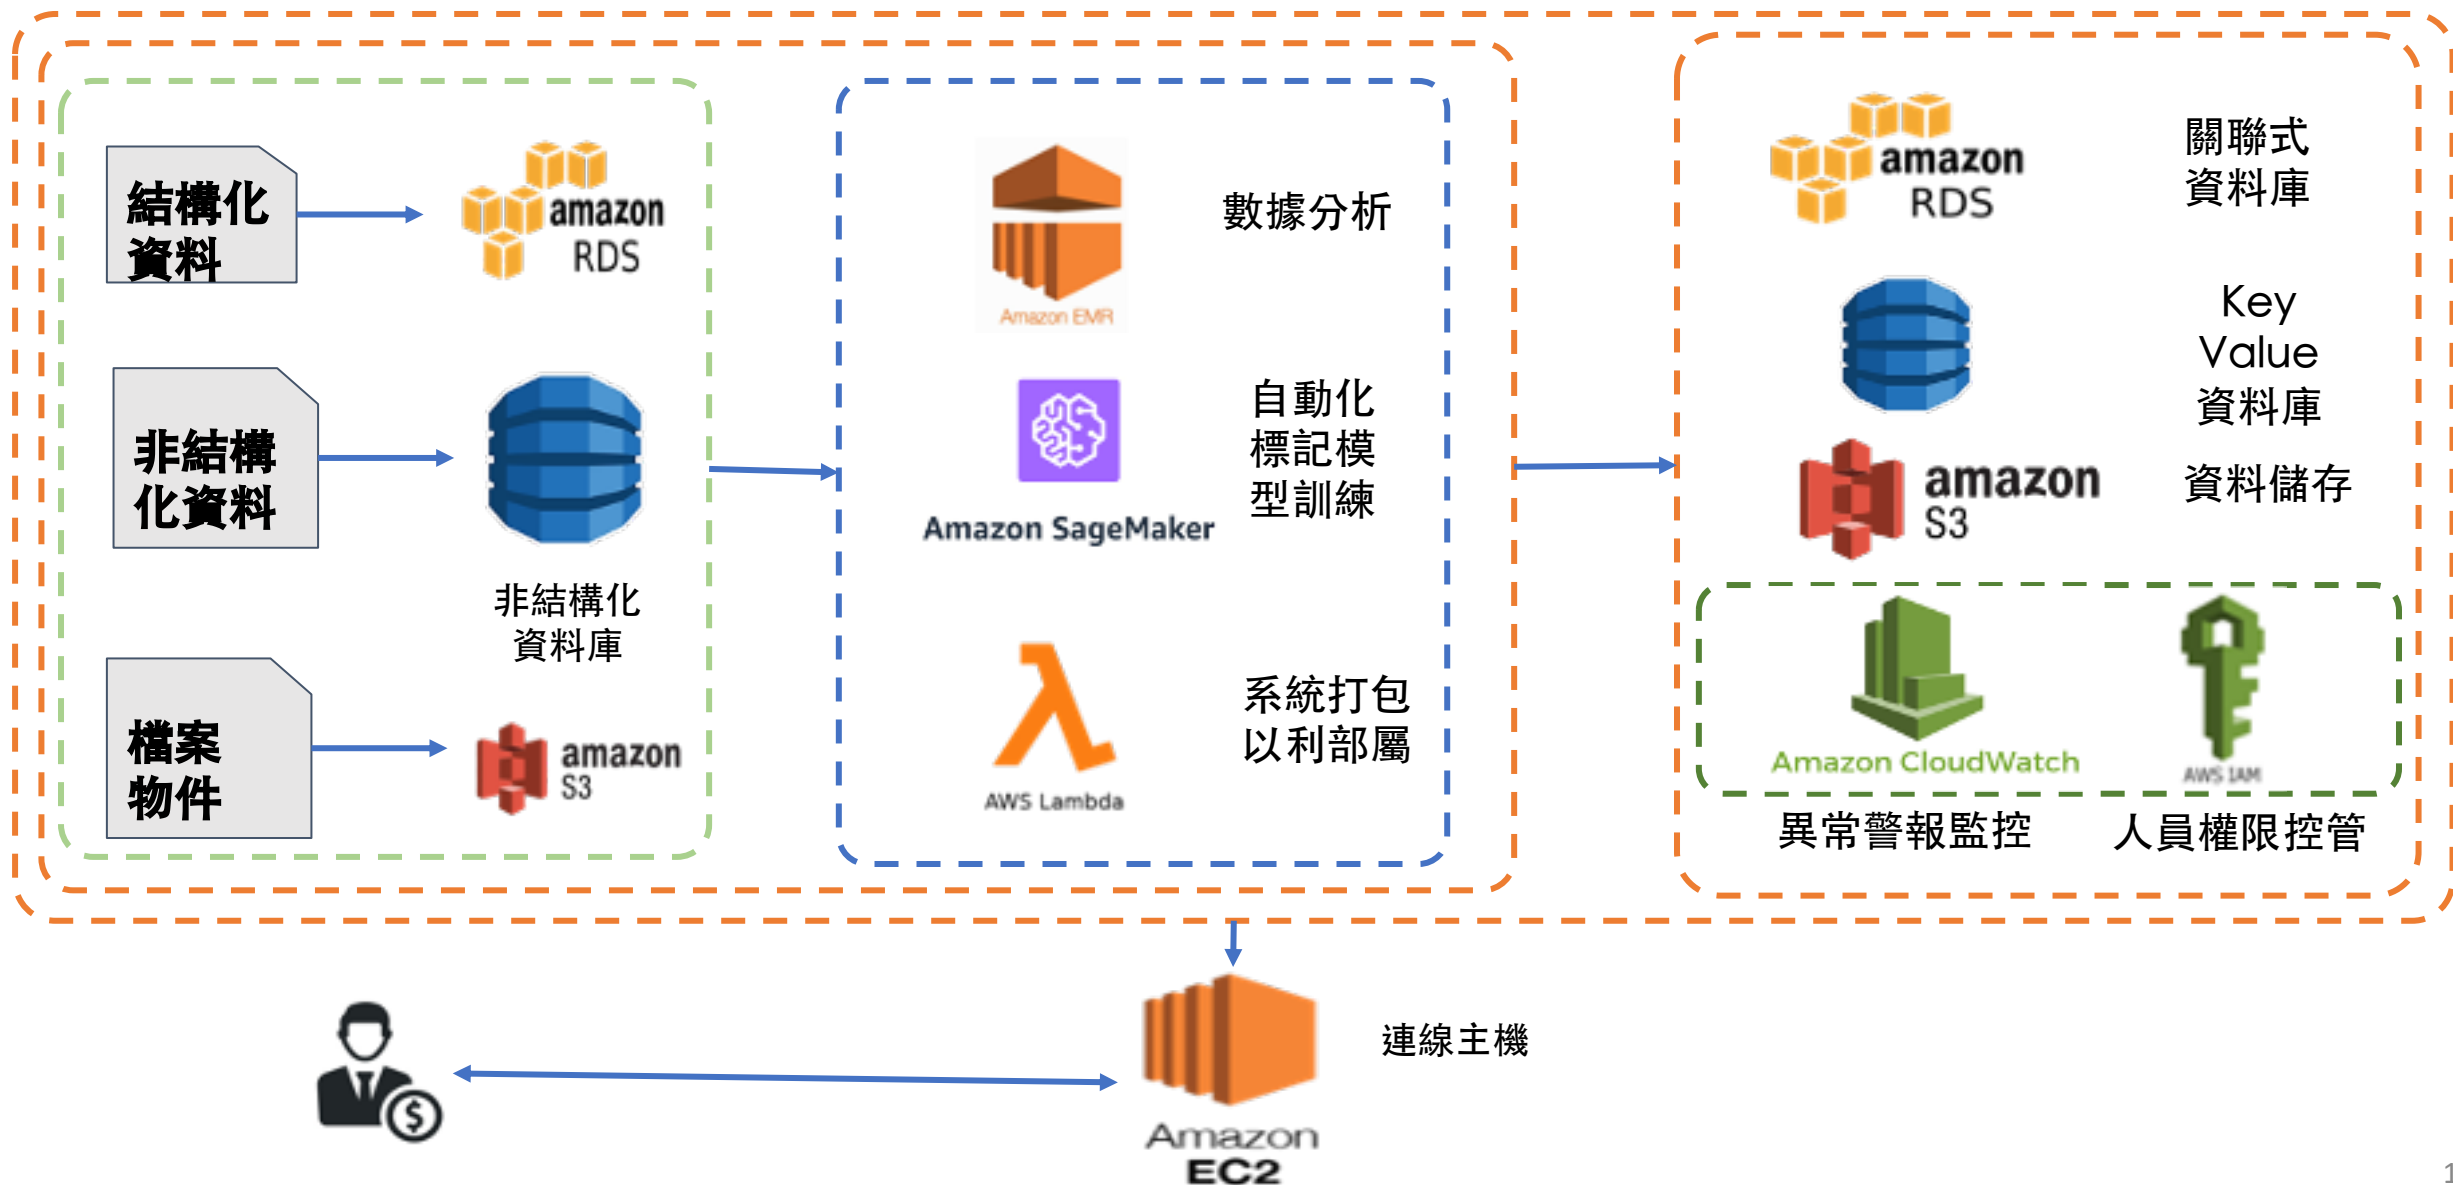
結構化資料

amazon RDS

非結構化資料

非結構化資料庫

檔案物件

amazon S3

Amazon EMR

數據分析

Amazon SageMaker

自動化標記模型訓練

AWS Lambda

系統打包以利部屬

amazon RDS

關聯式資料庫

Key Value 資料庫

amazon S3

資料儲存

Amazon CloudWatch

AWS IAM

異常警報監控

人員權限控管

Amazon EC2

連線主機